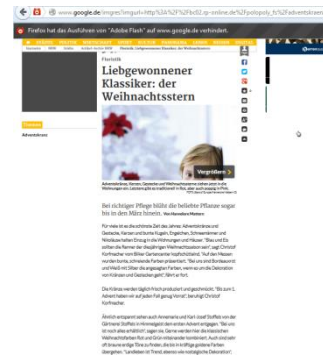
www.google.de/imgres?imgurl=http%3A%2F%2Fbo02.op-online.de%2Fpolopoly_fs%2Fadventskran

Firefox hat das Ausführen von "Adobe Flash" auf www.google.de verhindert.

Floristik

Liebgewonnener Klassiker: der Weihnachtsstern

Vergrößern

Bei richtiger Pflege blühe die beliebte Pflanze sogar bis in den März hinein.

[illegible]